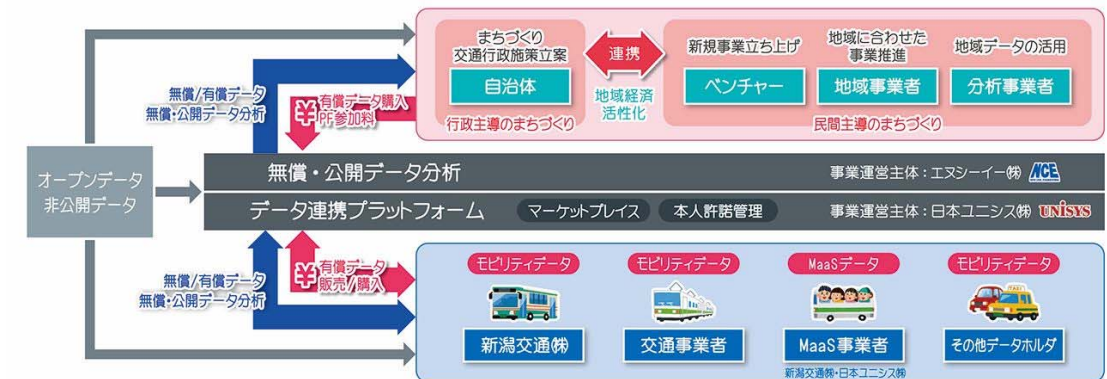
まちづくり
交通行政施策立案

自治体

行政主導のまちづくり

連携

地域経済
活性化

新規事業立ち上げ

ベンチャー

地域に合わせた
事業推進

地域事業者

地域データの活用

分析事業者

民間主導のまちづくり

無償/有償データ
無償・公開データ分析

¥ 有償データ購入
PF参加料

オープンデータ
非公開データ

無償・公開データ分析

事業運営主体：エヌシーイー㈱ NCE

データ連携プラットフォーム

マーケットプレイス

本人許諾管理

事業運営主体：日本ユニシス㈱ UNISYS

無償/有償データ
無償・公開データ分析

¥ 有償データ
販売/購入

モビリティデータ

新潟交通㈱

モビリティデータ

交通事業者

MaaSデータ

MaaS事業者

新潟交通㈱・日本ユニシス㈱

モビリティデータ

その他データホルダ